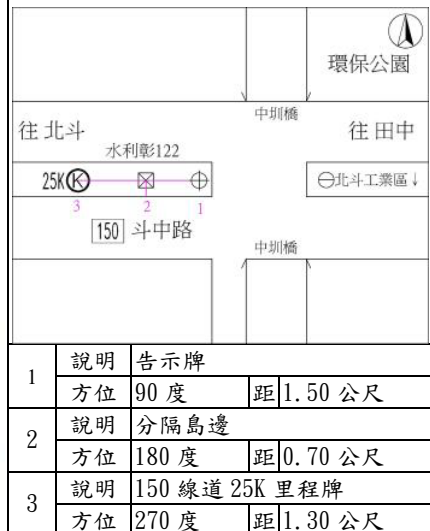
環保公園

中圳橋

往北斗

往田中

水利彰122

25K

3 2 1

北斗工業區↓

150 斗中路

中圳橋

| 1 | 說明 | 告示牌 | | |
|---|---|---|---|---|
| | 方位 | 90 度 | 距 | 1.50 公尺 |
| 2 | 說明 | 分隔島邊 | | |
| | 方位 | 180 度 | 距 | 0.70 公尺 |
| 3 | 說明 | 150 線道 25K 里程牌 | | |
| | 方位 | 270 度 | 距 | 1.30 公尺 |